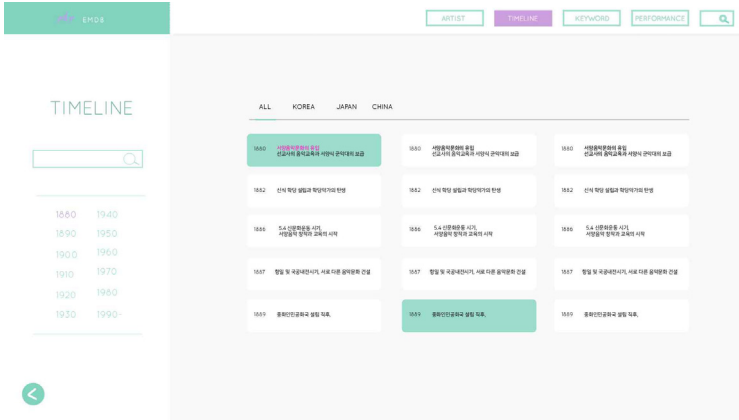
EMDB

ARTIST TIMELINE KEYWORD PERFORMANCE

TIMELINE

1880 1940
1890 1950
1900 1960
1910 1970
1920 1980
1930 1990-

ALL KOREA JAPAN CHINA

1880 서양음악문화의 유입 선교사의 음악교육과 서양식 군악대의 보급

1880 서양음악문화의 유입 선교사의 음악교육과 서양식 군악대의 보급

1880 서양음악문화의 유입 선교사의 음악교육과 서양식 군악대의 보급

1882 신식 학당 설립과 학당악가의 탄생

1882 신식 학당 설립과 학당악가의 탄생

1882 신식 학당 설립과 학당악가의 탄생

1886 5.4 신문화운동 시기, 서양음악 창작과 교육의 시작

1886 5.4 신문화운동 시기, 서양음악 창작과 교육의 시작

1886 5.4 신문화운동 시기, 서양음악 창작과 교육의 시작

1887 항일 및 국공내전시기, 서로 다른 음악문화 건설

1887 항일 및 국공내전시기, 서로 다른 음악문화 건설

1887 항일 및 국공내전시기, 서로 다른 음악문화 건설

1889 중화인민공화국 설립 직후,

1889 중화인민공화국 설립 직후,

1889 중화인민공화국 설립 직후,